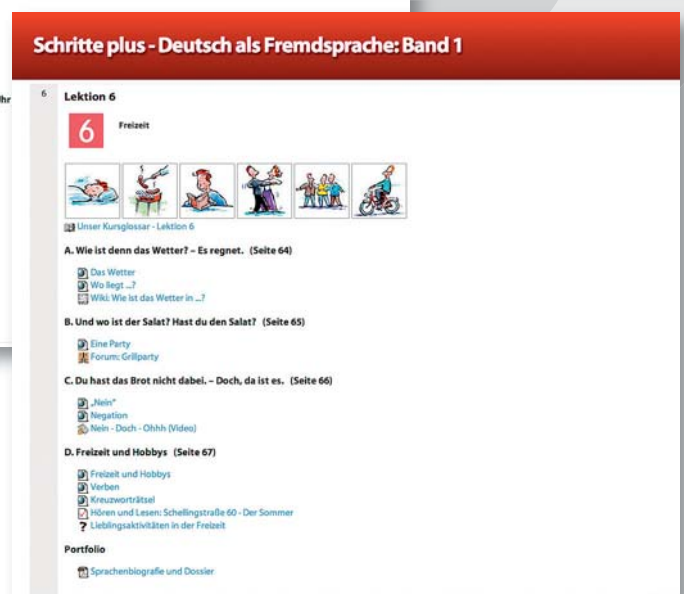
Schritte plus - Deutsch als Fremdsprache: Band 1

hr

6

Lektion 6

6

Freizeit

Unser Kursglossar - Lektion 6

A. Wie ist denn das Wetter? – Es regnet. (Seite 64)

Das Wetter
Wo liegt ...?
Wiki: Wie ist das Wetter in ...?

B. Und wo ist der Salat? Hast du den Salat? (Seite 65)

Eine Party
Forum: Grillparty

C. Du hast das Brot nicht dabei. – Doch, da ist es. (Seite 66)

„Nein"
Negation
Nein - Doch - Ohhh (Video)

D. Freizeit und Hobbys (Seite 67)

Freizeit und Hobbys
Verben
Kreuzworträtsel
Hören und Lesen: Schellingstraße 60 - Der Sommer
Lieblingsaktivitäten in der Freizeit

Portfolio

Sprachenbiografie und Dossier